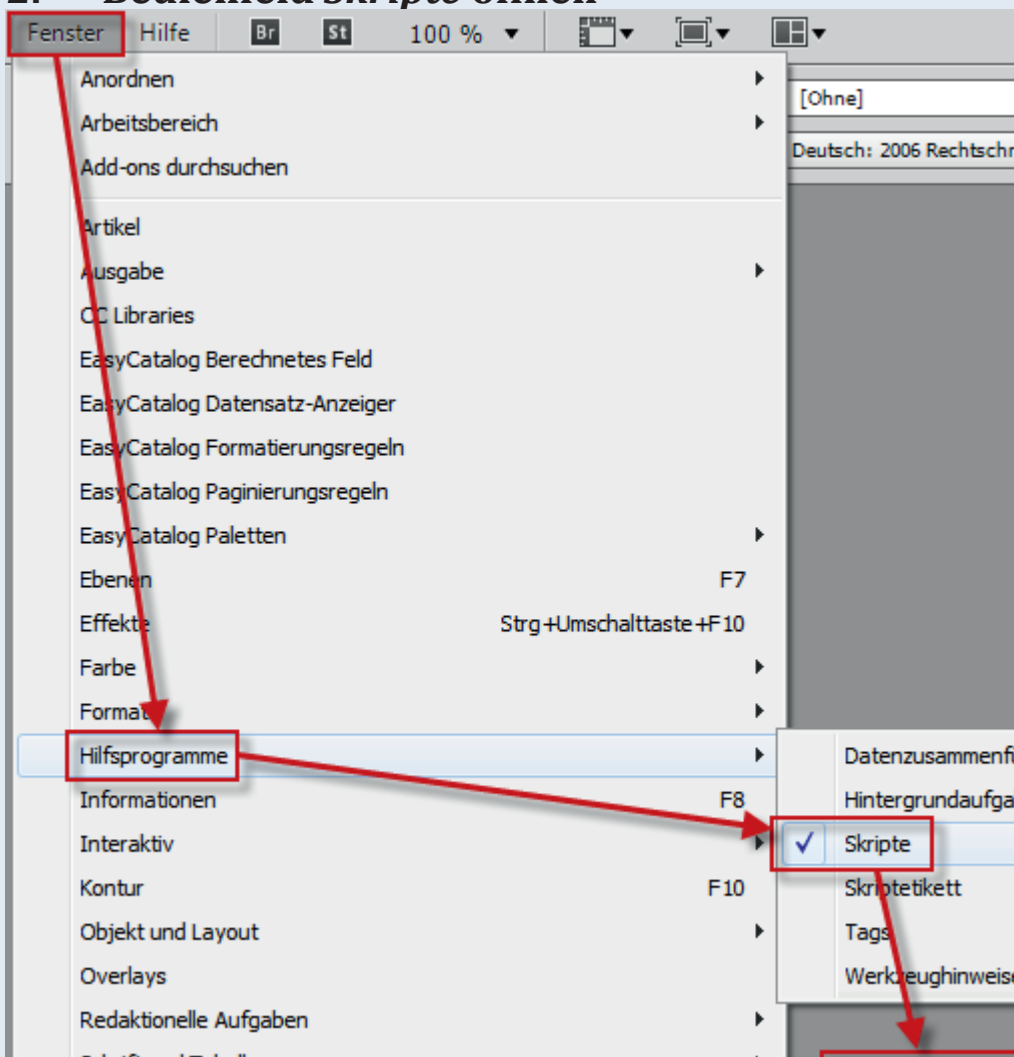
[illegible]

Fenster Hilfe Br St 100 %

[Ohne]

Deutsch: 2006 Rechtschr

Anordnen
Arbeitsbereich
Add-ons durchsuchen
Artikel
Ausgabe
CC Libraries
EasyCatalog Berechnetes Feld
EasyCatalog Datensatz-Anzeiger
EasyCatalog Formatierungsregeln
EasyCatalog Paginierungsregeln
EasyCatalog Paletten
Ebenen F7
Effekte Strg+Umschalttaste+F10
Farbe
Format
Hilfsprogramme
Informationen F8
Interaktiv
Kontur F10
Objekt und Layout
Overlays
Redaktionelle Aufgaben

Datenzusammenf
Hintergrundaufga
Skripte
Skriptetikett
Tags
Werkzeughinweise